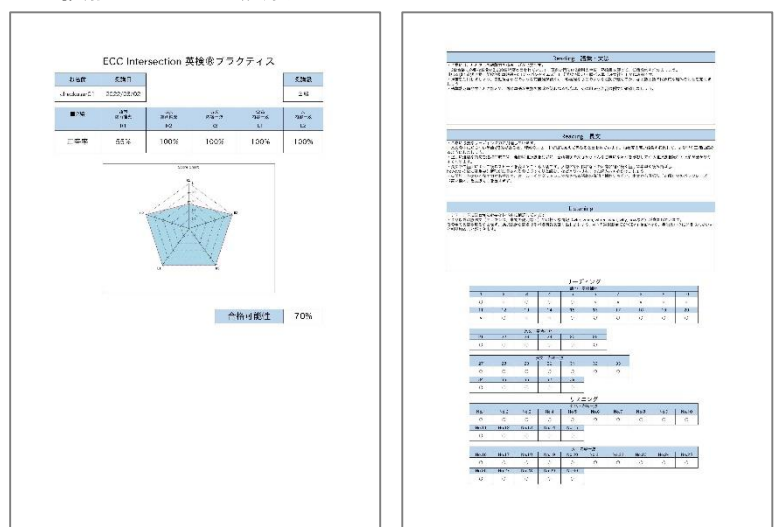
ECC Intersection 英検®プラクティス

| お名前 | 受験日 | 受験級 |
|---|---|---|
| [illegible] | 2022/03/02 | 3級 |

| 正答率 | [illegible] | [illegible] | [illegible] | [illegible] | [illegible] |
|---|---|---|---|---|---|
| 正答率 | 65% | 100% | 100% | 100% | 100% |

合格可能性 70%

Reading 語彙・文法

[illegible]

Reading 長文

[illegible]

Listening

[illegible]

リーディング

リスニング